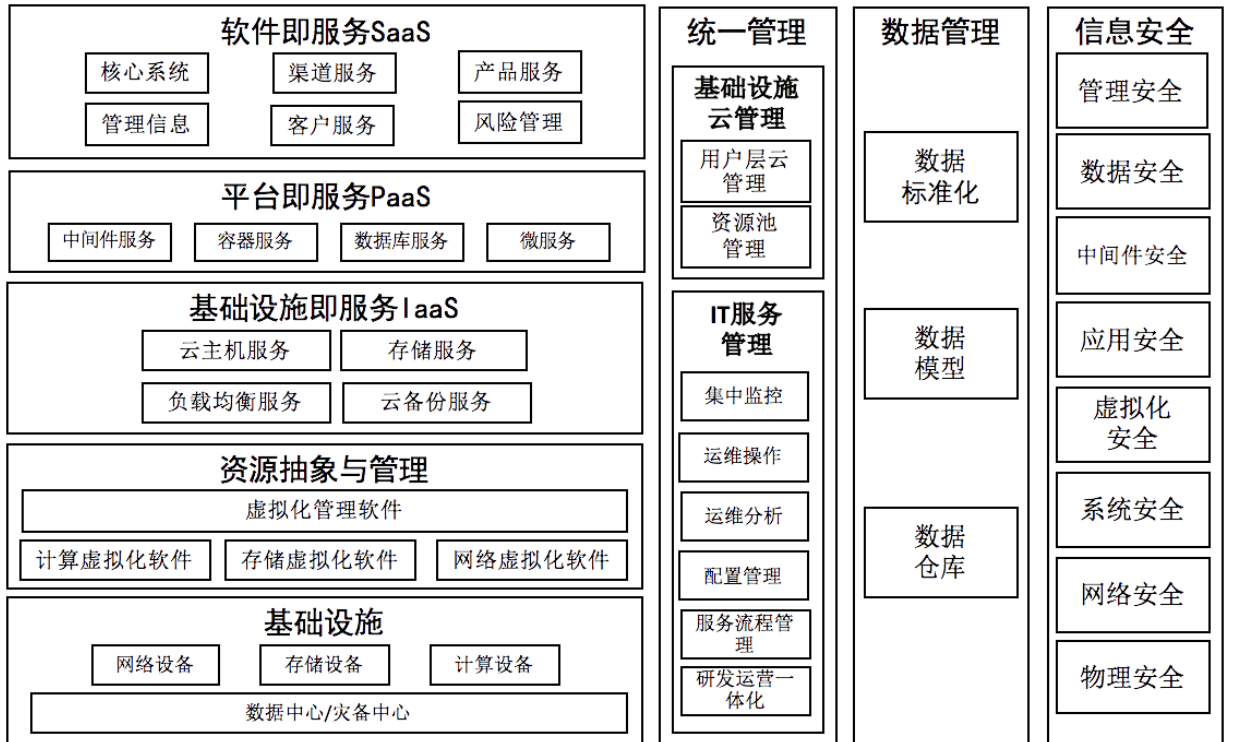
软件即服务SaaS

核心系统
渠道服务
产品服务
管理信息
客户服务
风险管理

平台即服务PaaS

中间件服务
容器服务
数据库服务
微服务

基础设施即服务IaaS

云主机服务
存储服务
负载均衡服务
云备份服务

资源抽象与管理

虚拟化管理软件
计算虚拟化软件
存储虚拟化软件
网络虚拟化软件

基础设施

网络设备
存储设备
计算设备
数据中心/灾备中心

统一管理

基础设施云管理

用户层云管理
资源池管理

IT服务管理

集中监控
运维操作
运维分析
配置管理
服务流程管理
研发运营一体化

数据管理

数据标准化
数据模型
数据仓库

信息安全

管理安全
数据安全
中间件安全
应用安全
虚拟化安全
系统安全
网络安全
物理安全